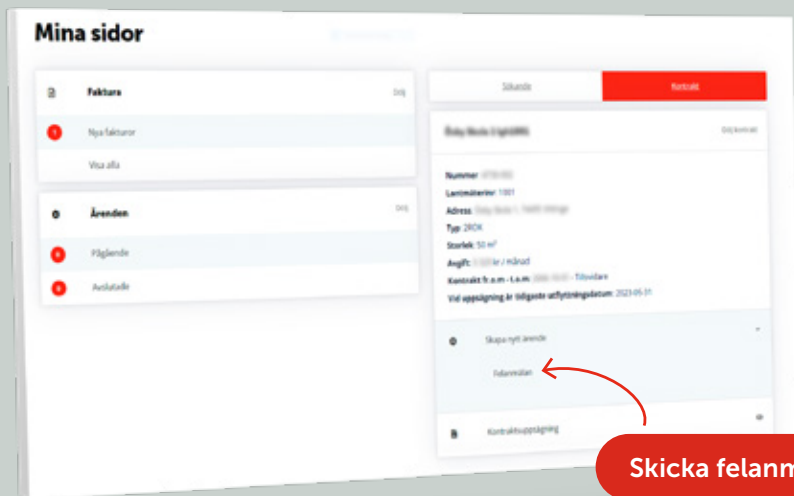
Mina sidor

Faktura

Dölj

1 Nya fakturor

Visa alla

Ärenden

Dölj

0 Pågående

0 Avslutade

Sökande

Kontrakt

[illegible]

Dölj kontrakt

Nummer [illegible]

Lantmäterinr: 1001

Adress: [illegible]

Typ: 2ROK

Storlek: 50 m²

Avgift: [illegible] kr / månad

Kontrakt fr.o.m - t.o.m: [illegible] - Tillsvidare

Vid uppsägning är tidigaste utflyttningsdatum: 2023-05-31

Skapa nytt ärende

Felanmälan

Kontraktsuppsägning

Skicka felanm